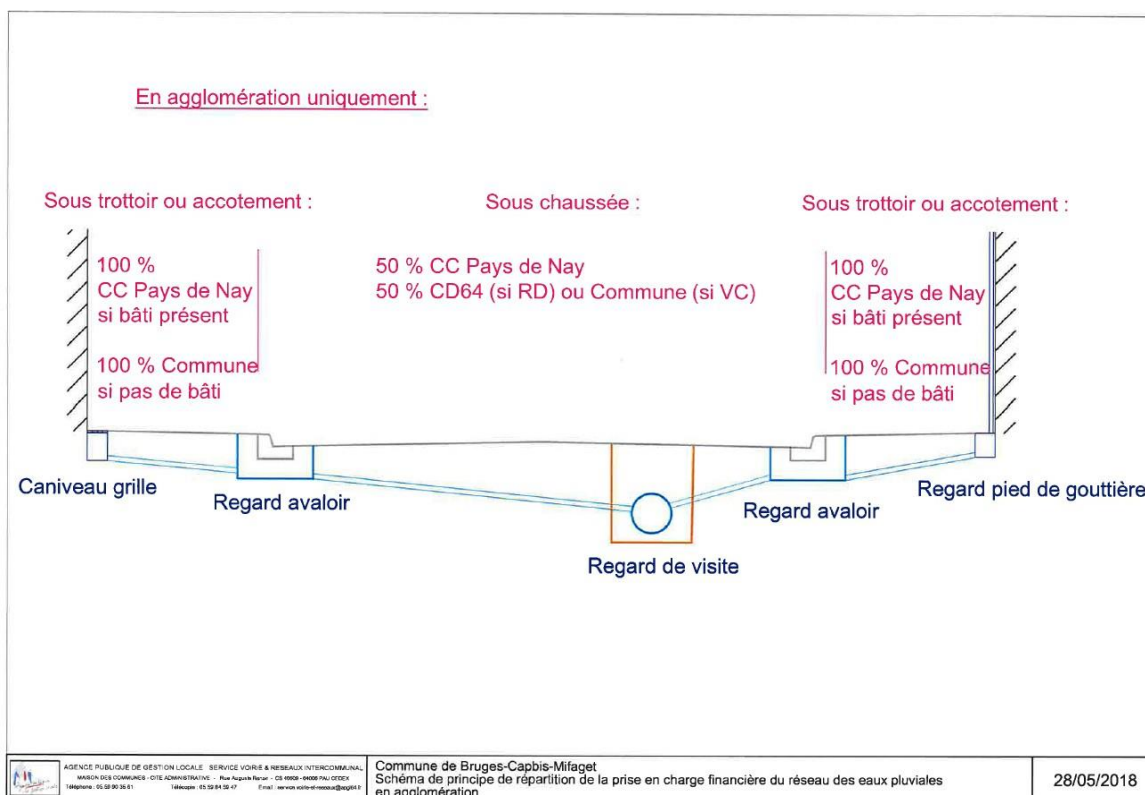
En agglomération uniquement :

Sous trottoir ou accotement :

100 %
CC Pays de Nay
si bâti présent

100 % Commune
si pas de bâti

Sous chaussée :

50 % CC Pays de Nay
50 % CD64 (si RD) ou Commune (si VC)

Sous trottoir ou accotement :

100 %
CC Pays de Nay
si bâti présent

100 % Commune
si pas de bâti

Caniveau grille

Regard avaloir

Regard de visite

Regard avaloir

Regard pied de gouttière

AGENCE PUBLIQUE DE GESTION LOCALE SERVICE VOIRIE & RESEAUX INTERCOMMUNAL
MAISON DES COMMUNES - CITE ADMINISTRATIVE - Rue Auguste Renoir - CS 40609 - 64006 PAU CEDEX
Téléphone : 05.59.90.35.61 Télécopie : 05.59.84.59.47 Email : service.voirie-et-reseaux@apgl64.fr

Commune de Bruges-Capbis-Mifaget
Schéma de principe de répartition de la prise en charge financière du réseau des eaux pluviales en agglomération

28/05/2018